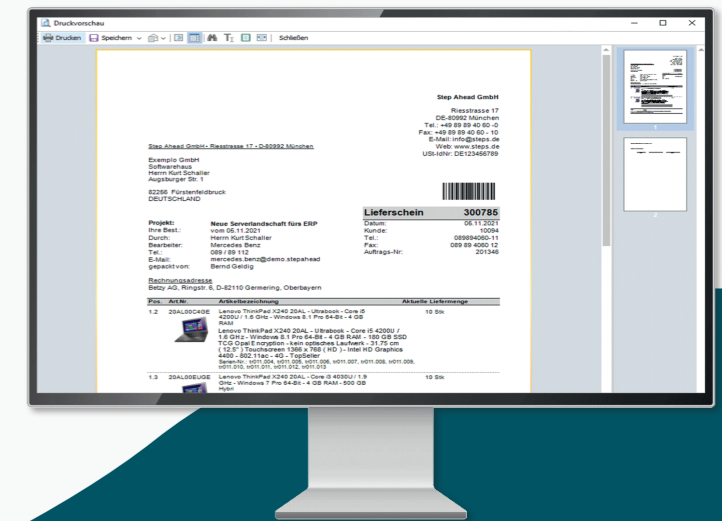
Druckvorschau

Drucken Speichern Schließen

Step Ahead GmbH

Riesstrasse 17
DE-80992 München
Tel.: +49 89 89 40 60 -0
Fax: +49 89 89 40 60 - 10
E-Mail: info@steps.de
Web: www.steps.de
USt-IdNr: DE123456789

Step Ahead GmbH • Riesstrasse 17 • D-80992 München

Exemplo GmbH
Softwarehaus
Herrn Kurt Schaller
Augsburger Str. 1

82256 Fürstenfeldbruck
DEUTSCHLAND

| Lieferschein | 300785 |
|---|---|
| Datum: | 05.11.2021 |
| Kunde: | 10094 |
| Tel.: | 089894060-11 |
| Fax: | 089 89 4060 12 |
| Auftrags-Nr: | 201346 |

Projekt: Neue Serverlandschaft fürs ERP
Ihre Best.: vom 05.11.2021
Durch: Herrn Kurt Schaller
Bearbeiter: Mercedes Benz
Tel: 089 / 89 112
E-Mail: mercedes.benz@demo.stepahead
gepackt von: Bernd Geldig

Rechnungsadresse
Betzy AG, Ringstr. 6, D-82110 Germering, Oberbayern

| Pos. | Art.Nr. | Artikelbezeichnung | Aktuelle Liefermenge |
|---|---|---|---|
| 1.2 | 20AL00C4GE | Lenovo ThinkPad X240 20AL - Ultrabook - Core i5 4200U / 1.6 GHz - Windows 8.1 Pro 64-Bit - 4 GB RAM<br>Lenovo ThinkPad X240 20AL - Ultrabook - Core i5 4200U / 1.6 GHz - Windows 8.1 Pro 64-Bit - 4 GB RAM - 180 GB SSD TCG Opal Encryption - kein optisches Laufwerk - 31.75 cm ( 12.5" ) Touchscreen 1366 x 768 ( HD ) - Intel HD Graphics 4400 - 802.11ac - 4G - TopSeller<br>Serien-Nr.: tr011.004, tr011.005, tr011.006, tr011.007, tr011.008, tr011.009, tr011.010, tr011.011, tr011.012, tr011.013 | 10 Stk |
| 1.3 | 20AL00EUGE | Lenovo ThinkPad X240 20AL - Core i3 4030U / 1.9 GHz - Windows 7 Pro 64-Bit - 4 GB RAM - 500 GB Hybri | 10 Stk |

1
2